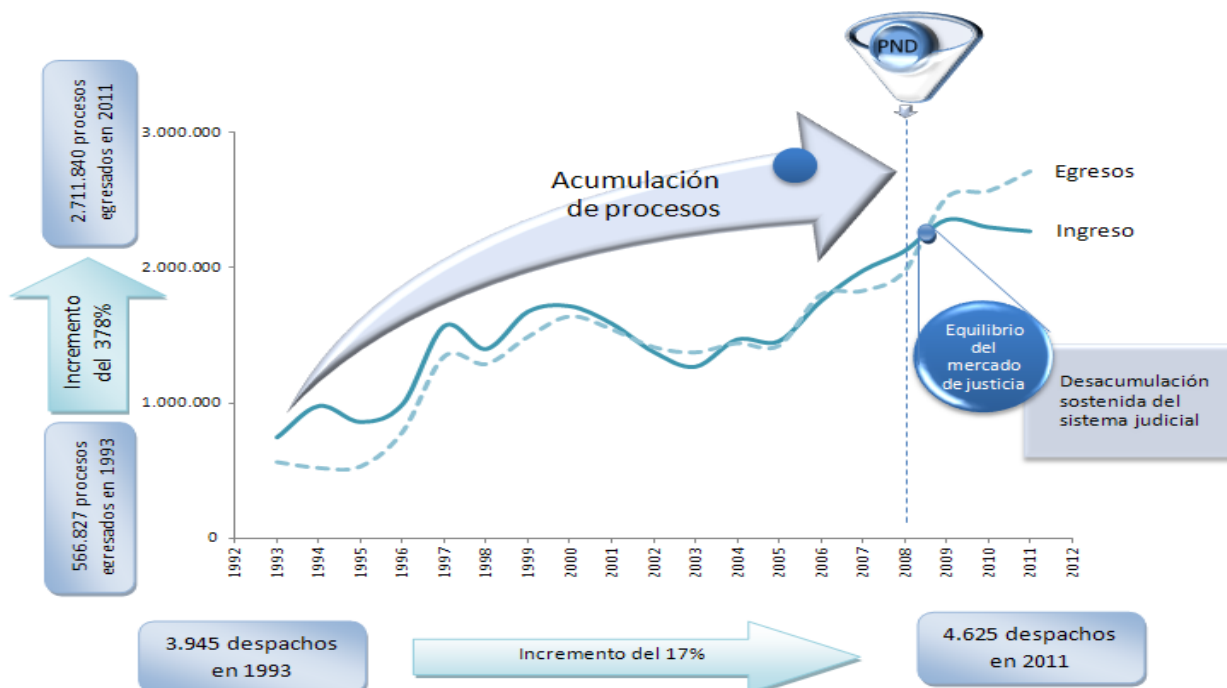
2.711.840 procesos egresados en 2011

Incremento del 378%

566.827 procesos egresados en 1993

PND

Acumulación de procesos

Egresos

Ingreso

Equilibrio del mercado de justicia

Desacumulación sostenida del sistema judicial

3.000.000
2.000.000
1.000.000
0

1992
1993
1994
1995
1996
1997
1998
1999
2000
2001
2002
2003
2004
2005
2006
2007
2008
2009
2010
2011
2012

3.945 despachos en 1993

Incremento del 17%

4.625 despachos en 2011